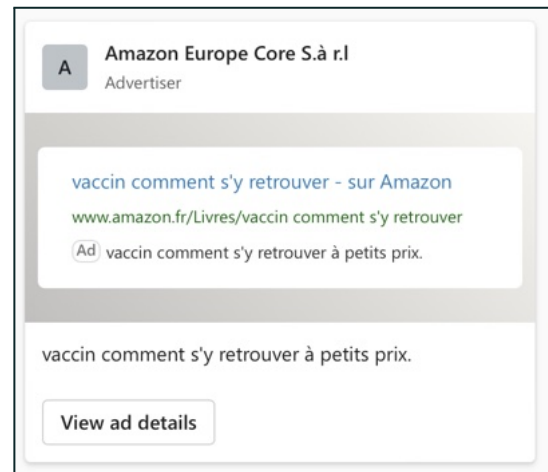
A

Amazon Europe Core S.à r.l
Advertiser

vaccin comment s'y retrouver - sur Amazon
www.amazon.fr/Livres/vaccin comment s'y retrouver
Ad vaccin comment s'y retrouver à petits prix.

vaccin comment s'y retrouver à petits prix.

View ad details